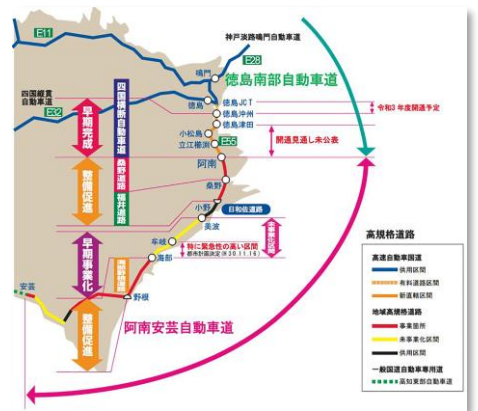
E11

神戸淡路鳴門自動車道

E28

鳴門

徳島南部自動車道

四国縦貫自動車道

E32

四国横断自動車道

徳島

徳島JCT

徳島沖洲

徳島津田

令和3年度開通予定

小松島

立江櫛渕

E55

開通見通し未公表

阿南

早期完成

桑野道路

福井道路

整備促進

桑野

日和佐道路

小野

美波

牟岐

事業中区間

特に緊急性の高い区間

都市計画決定（H30.11.16）

海部

海部野根道路

早期事業化

野根

整備促進

安芸

阿南安芸自動車道

高規格道路

高速自動車国道

供用区間

有料道路区間

新直轄区間

地域高規格道路

事業区間

未事業化区間

供用区間

一般国道自動車専用道

高知東部自動車道